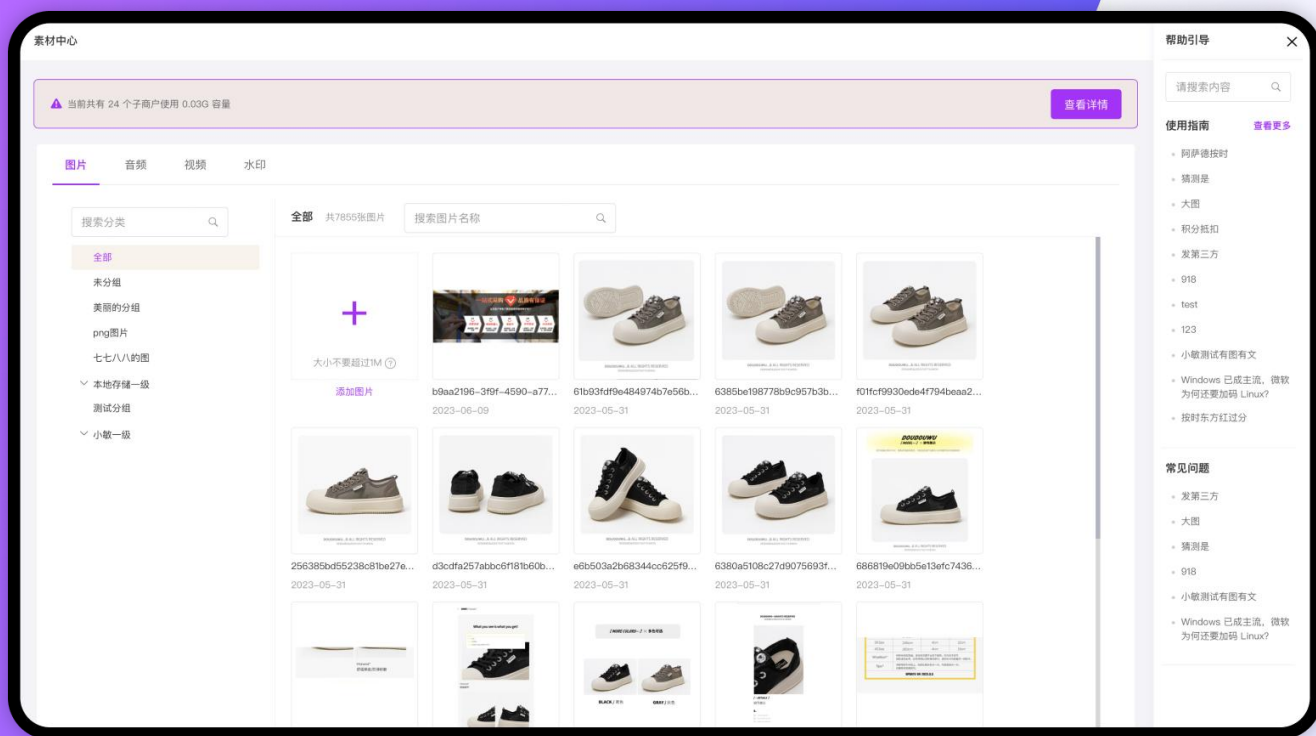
素材中心

当前共有 24 个子商户使用 0.03G 容量

查看详情

图片 音频 视频 水印

搜索分类

全部
未分组
美丽的分组
png图片
七七八八的图
本地存储一级
测试分组
小敏一级

全部 共7855张图片

搜索图片名称

大小不要超过1M

添加图片

b9aa2196-3f9f-4590-a77...
2023-06-09

61b93fdf9e484974b7e56b...
2023-05-31

6385be198778b9c957b3b...
2023-05-31

f01fcf9930ede4f794beaa2...
2023-05-31

256385bd55238c81be27e...
2023-05-31

d3cdfa257abbc6f181b60b...
2023-05-31

e6b503a2b68344cc625f9...
2023-05-31

6380a5108c27d9075693f...
2023-05-31

686819e09bb5e13efc7436...
2023-05-31

帮助引导

请搜索内容

使用指南 查看更多

阿萨德按时
猜测是
大图
积分抵扣
发第三方
918
test
123
小敏测试有图有文
Windows 已成主流，微软为何还要加码 Linux?
按时东方红过分

常见问题

发第三方
大图
猜测是
918
小敏测试有图有文
Windows 已成主流，微软为何还要加码 Linux?